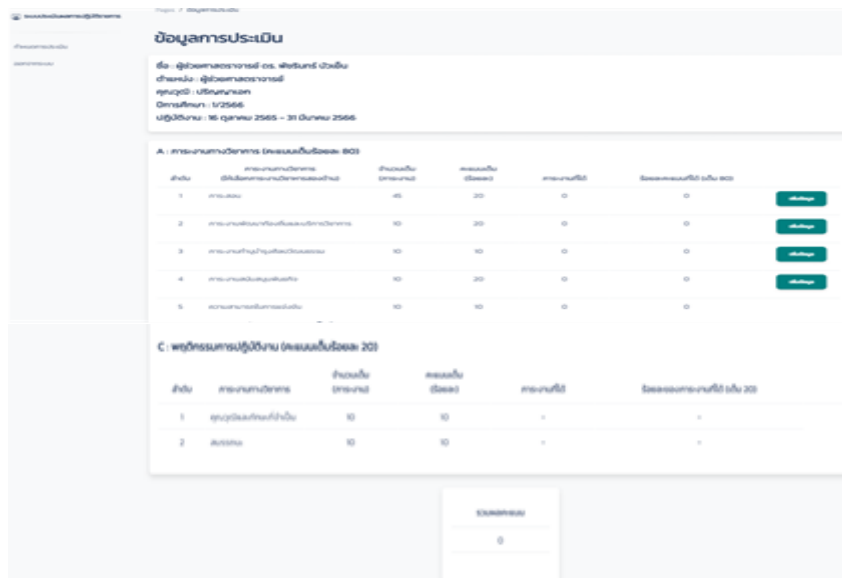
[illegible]

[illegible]

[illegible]

หน้าแรก / ข้อมูลการประเมิน

ข้อมูลการประเมิน

ชื่อ : ผู้ช่วยศาสตราจารย์ ดร. พัชรินทร์ บัวเย็น
ตำแหน่ง : ผู้ช่วยศาสตราจารย์
คุณวุฒิ : ปริญญาเอก
ปีการศึกษา : 1/2566
ปฏิบัติงาน : 16 ตุลาคม 2565 - 31 มีนาคม 2566

A : ภาระงานทางวิชาการ (คะแนนเต็มร้อยละ 80)

| ลำดับ | ภาระงานทางวิชาการ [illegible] | จำนวนเต็ม (ภาระงาน) | คะแนนเต็ม (ร้อยละ) | ภาระงานที่ได้ | ร้อยละคะแนนที่ได้ (เต็ม 80) | |
|---|---|---|---|---|---|---|
| 1 | การสอน | 45 | 20 | 0 | 0 | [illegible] |
| 2 | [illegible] | 10 | 20 | 0 | 0 | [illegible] |
| 3 | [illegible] | 10 | 10 | 0 | 0 | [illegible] |
| 4 | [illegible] | 10 | 20 | 0 | 0 | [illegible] |
| 5 | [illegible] | 10 | 10 | 0 | 0 | |

C : พฤติกรรมการปฏิบัติงาน (คะแนนเต็มร้อยละ 20)

| ลำดับ | ภาระงานทางวิชาการ | จำนวนเต็ม (ภาระงาน) | คะแนนเต็ม (ร้อยละ) | ภาระงานที่ได้ | ร้อยละของภาระงานที่ได้ (เต็ม 20) |
|---|---|---|---|---|---|
| 1 | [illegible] | 10 | 10 | - | - |
| 2 | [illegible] | 10 | 10 | - | - |

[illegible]
0